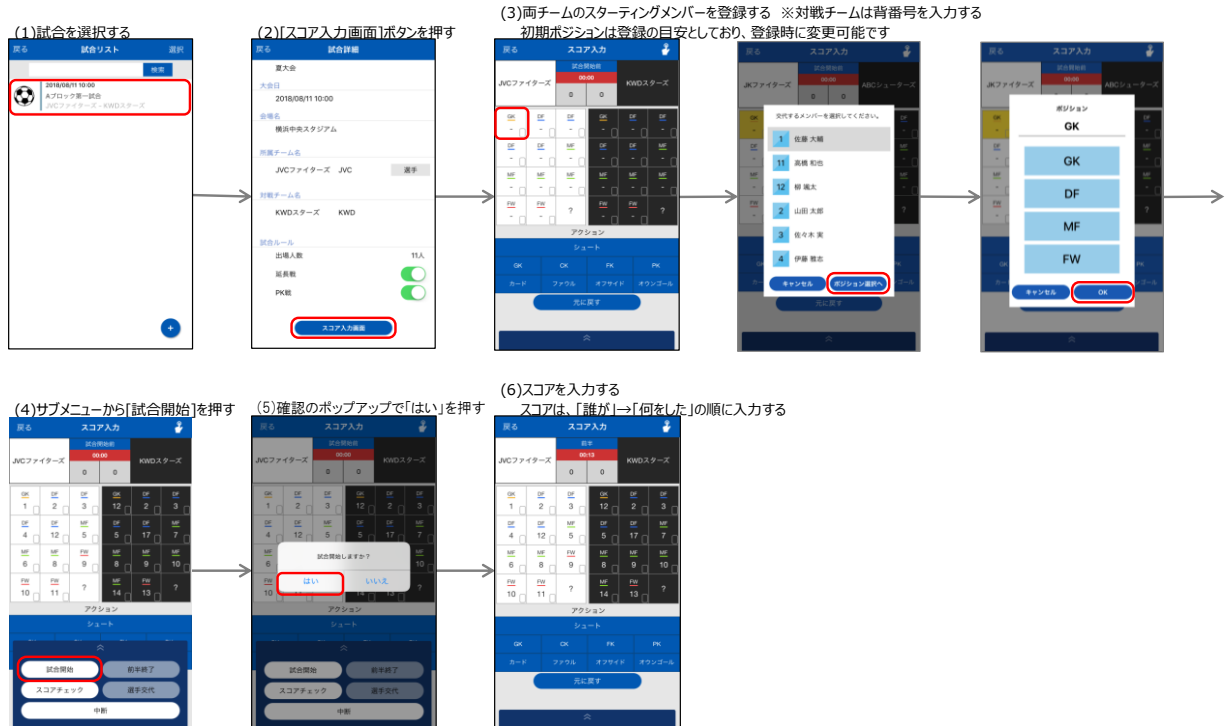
(1)試合を選択する

戻る 試合リスト 選択

検索

2018/08/11 10:00
Aブロック第一試合
JVCファイターズ - KWDスターズ

+

(2)[スコア入力画面]ボタンを押す

戻る 試合詳細

夏大会
大会日
2018/08/11 10:00
会場名
横浜中央スタジアム
所属チーム名
JVCファイターズ JVC 選手
対戦チーム名
KWDスターズ KWD
試合ルール
出場人数 11人
延長戦
PK戦

スコア入力画面

(3)両チームのスターティングメンバーを登録する ※対戦チームは背番号を入力する
初期ポジションは登録の目安としており、登録時に変更可能です

戻る スコア入力
試合開始前
00:00
JVCファイターズ 0 0 KWDスターズ
GK DF DF GK DF DF
DF MF MF DF MF MF
MF MF FW MF MF FW
FW FW ? FW FW ?
アクション
シュート
GK CK FK PK
カード ファウル オフサイド オウンゴール
元に戻す

JKファイターズ ABCシューターズ
交代するメンバーを選択してください。
1 佐藤 大輔
11 高橋 和也
12 柳 颯太
2 山田 太郎
3 佐々木 実
4 伊藤 雅志
キャンセル ポジション選択へ

ポジション
GK
GK
DF
MF
FW
キャンセル OK

(4)サブメニューから[試合開始]を押す

戻る スコア入力
試合開始前
00:00
JVCファイターズ 0 0 KWDスターズ
GK 1 DF 2 DF 3 GK 12 DF 2 DF 3
DF 4 MF 12 MF 5 DF 5 MF 17 MF 7
MF 6 MF 8 FW 9 MF 8 MF 9 FW 10
FW 10 FW 11 ? MF 14 FW 13 ?
アクション
シュート
試合開始 前半終了
スコアチェック 選手交代
中断

(5)確認のポップアップで「はい」を押す

戻る スコア入力
JVCファイターズ
試合開始しますか？
はい いいえ
アクション
シュート
試合開始 前半終了
スコアチェック 選手交代
中断

(6)スコアを入力する
スコアは、「誰が」→「何をした」の順に入力する

戻る スコア入力
前半
00:13
JVCファイターズ 0 0 KWDスターズ
GK 1 DF 2 DF 3 GK 12 DF 2 DF 3
DF 4 MF 12 MF 5 DF 5 MF 17 MF 7
MF 6 MF 8 FW 9 MF 8 MF 9 FW 10
FW 10 FW 11 ? MF 14 FW 13 ?
アクション
シュート
GK CK FK PK
カード ファウル オフサイド オウンゴール
元に戻す